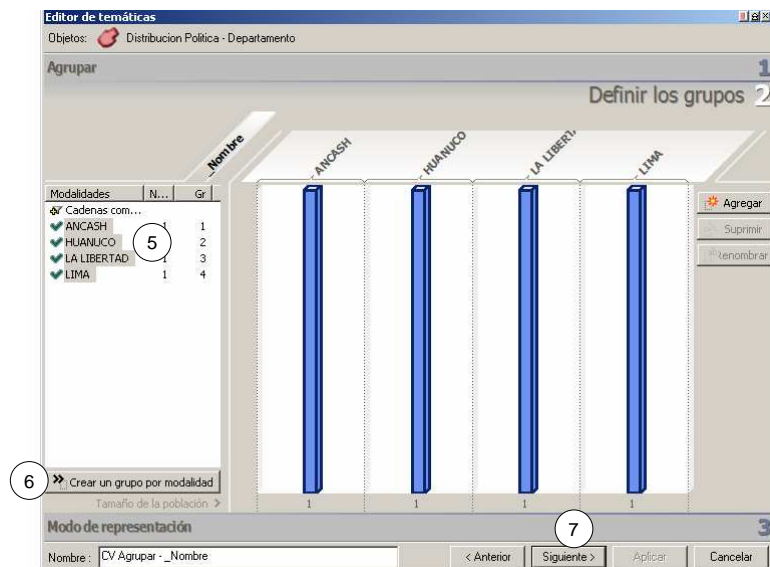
Editor de temáticas

Objetos: Distribucion Politica - Departamento

Agrupar

1

Definir los grupos 2

Nombre

ANCASH

HUANUCO

LA LIBERTA

LIMA

| Modalidades | N... | Gr |
|---|---|---|
| Cadenas com... | | |
| ANCASH | 1 | 1 |
| HUANUCO | 1 | 2 |
| LA LIBERTAD | 1 | 3 |
| LIMA | 1 | 4 |

5

Agregar

Suprimir

Renombrar

6

Crear un grupo por modalidad

Tamaño de la población >

1 1 1 1

Modo de representación

3

7

Nombre : CV Agrupar - _Nombre

< Anterior

Siguiente >

Aplicar

Cancelar